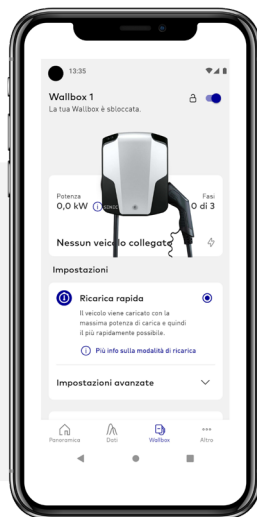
13:35

Wallbox 1

La tua Wallbox è sbloccata.

Potenza
0,0 kW

Fasi
0 di 3

Nessun veicolo collegato

Impostazioni

Ricarica rapida

Il veicolo viene caricato con la massima potenza di carica e quindi il più rapidamente possibile.

Più info sulla modalità di ricarica

Impostazioni avanzate

Panoramica
Dati
Wallbox
Altro